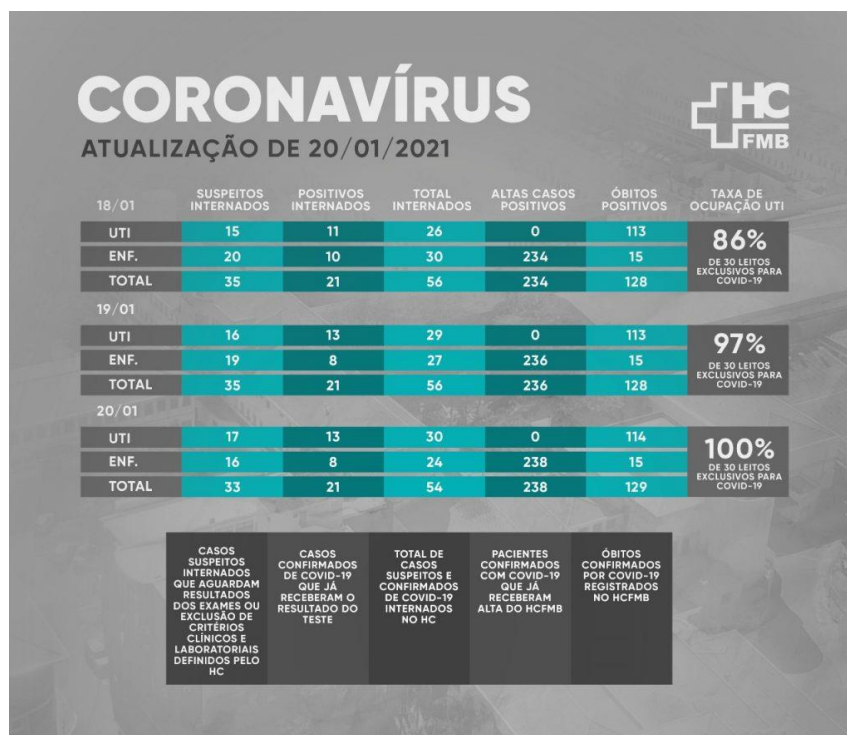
CORONAVÍRUS
ATUALIZAÇÃO DE 20/01/2021

HC FMB

| 18/01 | SUSPEITOS INTERNADOS | POSITIVOS INTERNADOS | TOTAL INTERNADOS | ALTAS CASOS POSITIVOS | ÓBITOS POSITIVOS | TAXA DE OCUPAÇÃO UTI |
|---|---|---|---|---|---|---|
| UTI | 15 | 11 | 26 | 0 | 113 | 86% DE 30 LEITOS EXCLUSIVOS PARA COVID-19 |
| ENF. | 20 | 10 | 30 | 234 | 15 | |
| TOTAL | 35 | 21 | 56 | 234 | 128 | |

| 19/01 | | | | | | |
|---|---|---|---|---|---|---|
| UTI | 16 | 13 | 29 | 0 | 113 | 97% DE 30 LEITOS EXCLUSIVOS PARA COVID-19 |
| ENF. | 19 | 8 | 27 | 236 | 15 | |
| TOTAL | 35 | 21 | 56 | 236 | 128 | |

| 20/01 | | | | | | |
|---|---|---|---|---|---|---|
| UTI | 17 | 13 | 30 | 0 | 114 | 100% DE 30 LEITOS EXCLUSIVOS PARA COVID-19 |
| ENF. | 16 | 8 | 24 | 238 | 15 | |
| TOTAL | 33 | 21 | 54 | 238 | 129 | |

CASOS SUSPEITOS INTERNADOS QUE AGUARDAM RESULTADOS DOS EXAMES OU EXCLUSÃO DE CRITÉRIOS CLÍNICOS E LABORATORIAIS DEFINIDOS PELO HC

CASOS CONFIRMADOS DE COVID-19 QUE JÁ RECEBERAM O RESULTADO DO TESTE

TOTAL DE CASOS SUSPEITOS E CONFIRMADOS DE COVID-19 INTERNADOS NO HC

PACIENTES CONFIRMADOS COM COVID-19 QUE JÁ RECEBERAM ALTA DO HCFMB

ÓBITOS CONFIRMADOS POR COVID-19 REGISTRADOS NO HCFMB